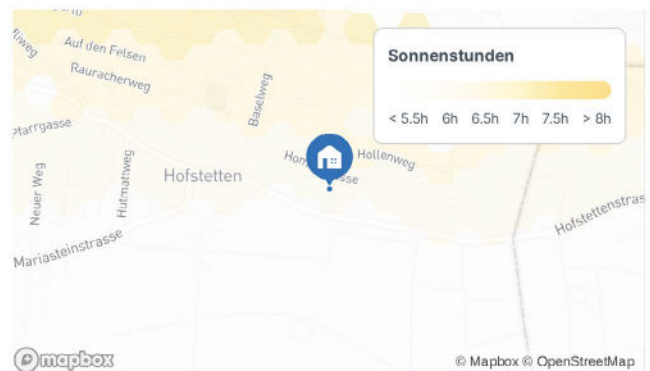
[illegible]
lliweg
Auf den Felsen
Rauracherweg
Baselweg
Pfarrgasse
Hom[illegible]asse
Hollenweg
Neuer Weg
Hutmattweg
Hofstetten
Mariasteinstrasse
Hofstettenstras

Sonnenstunden
< 5.5h 6h 6.5h 7h 7.5h > 8h

mapbox
© Mapbox © OpenStreetMap